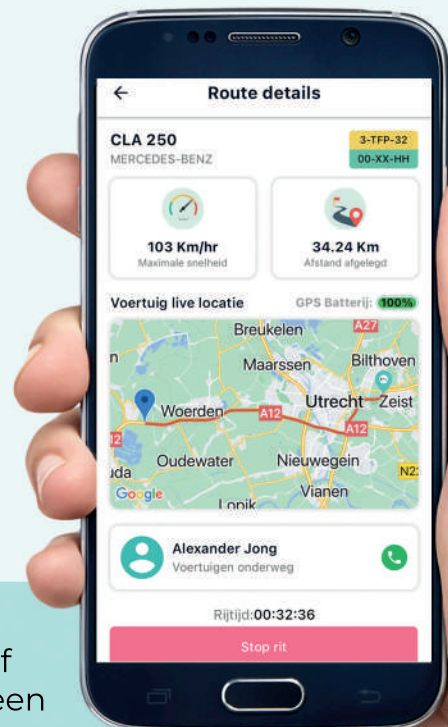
Route details

CLA 250
MERCEDES-BENZ
3-TFP-32
00-XX-HH

103 Km/hr
Maximale snelheid

34.24 Km
Afstand afgelegd

Voertuig live locatie
GPS Batterij: 100%

Breukelen
A27
Maarssen
Bilthoven
Woerden
A12
Utrecht
Zeist
A12
Oudewater
Nieuwegein
N2
uda
Google
Vianen
Lopik

Alexander Jong
Voertuigen onderweg

Rijtijd:00:32:36

Stop rit

f
een